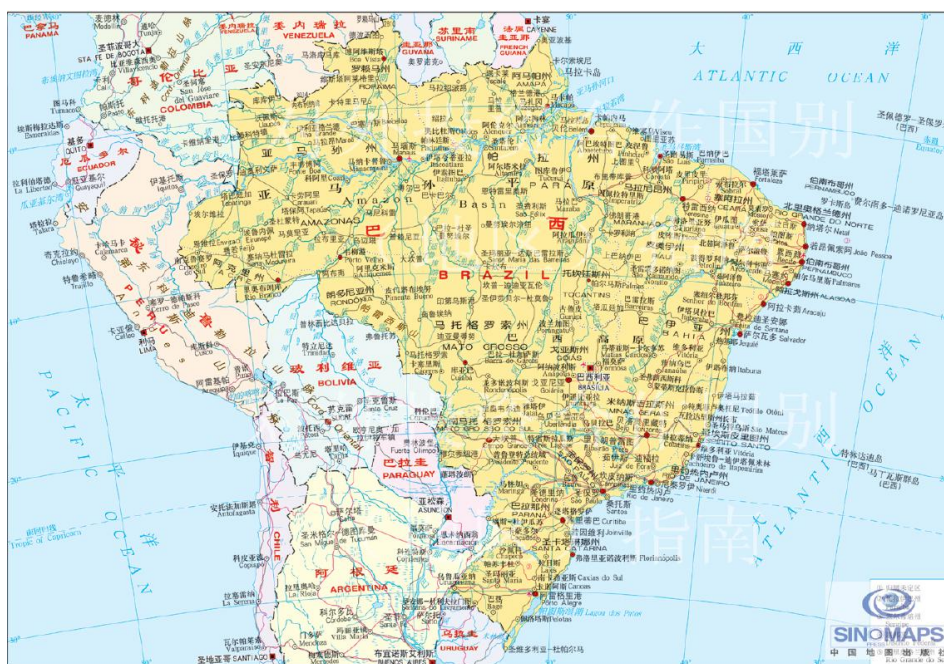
巴拿马
PANAMA
委内瑞拉
VENEZUELA
苏里南
SURINAME
法属圭亚那
FRENCH GUIANA
卡宴
CAYENNE
波哥大
BOGOTÁ
哥伦比亚
COLOMBIA
大西洋
ATLANTIC OCEAN
基多
QUITO
厄瓜多尔
ECUADOR
瓜亚基尔
Guayaquil
秘鲁
PERU
利马
LIMA
亚马孙
Amazon
Basin
巴西
BRAZIL
AMAZONAS
PARÁ
AMAPÁ
RONDÔNIA
MATO GROSSO
马托格罗索州
TOCANTINS
BAHIA
萨尔瓦多
Salvador
GOIÁS
巴西利亚
BRASÍLIA
MINAS GERAIS
贝洛奥里藏特
里约热内卢
RIO DE JANEIRO
圣保罗
SÃO PAULO
PARANÁ
库里蒂巴
Curitiba
SANTA CATARINA
弗洛里亚诺波利斯
Florianópolis
阿雷格里港
Porto Alegre
RIO GRANDE DO NORTE
PERNAMBUCO
ALAGOAS
累西腓
Recife
若昂佩索阿
João Pessoa
玻利维亚
BOLIVIA
拉巴斯
巴拉圭
PARAGUAY
亚松森
ASUNCIÓN
阿根廷
ARGENTINA
智利
CHILE
圣地亚哥
SANTIAGO
乌拉圭
URUGUAY
布宜诺斯艾利斯
BUENOS AIRES
PACIFIC OCEAN
太平洋
Tropic of Capricorn
南回归线
ATLANTIC OCEAN
大西洋
中国地图出版社
SINOMAPS